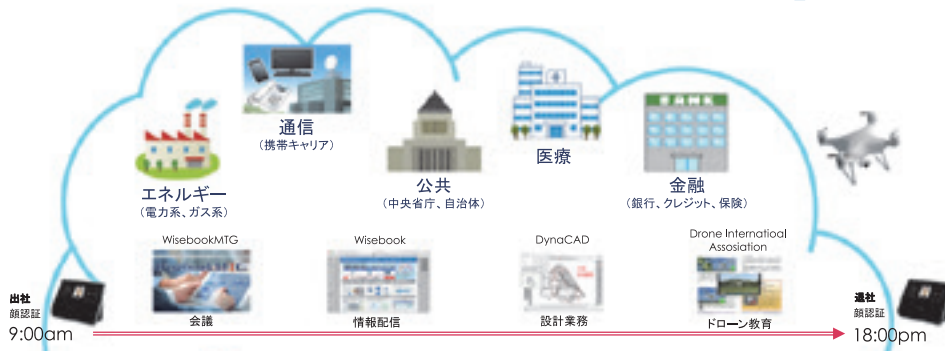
通信
(携帯キャリア)

エネルギー
(電力系、ガス系)

公共
(中央省庁、自治体)

医療

BANK

金融
(銀行、クレジット、保険)

WisebookMTG
会議

Wisebook
情報配信

DynaCAD
設計業務

Drone Internatioal Assosiation
ドローン教育

出社
顔認証
9:00am

退社
顔認証
18:00pm